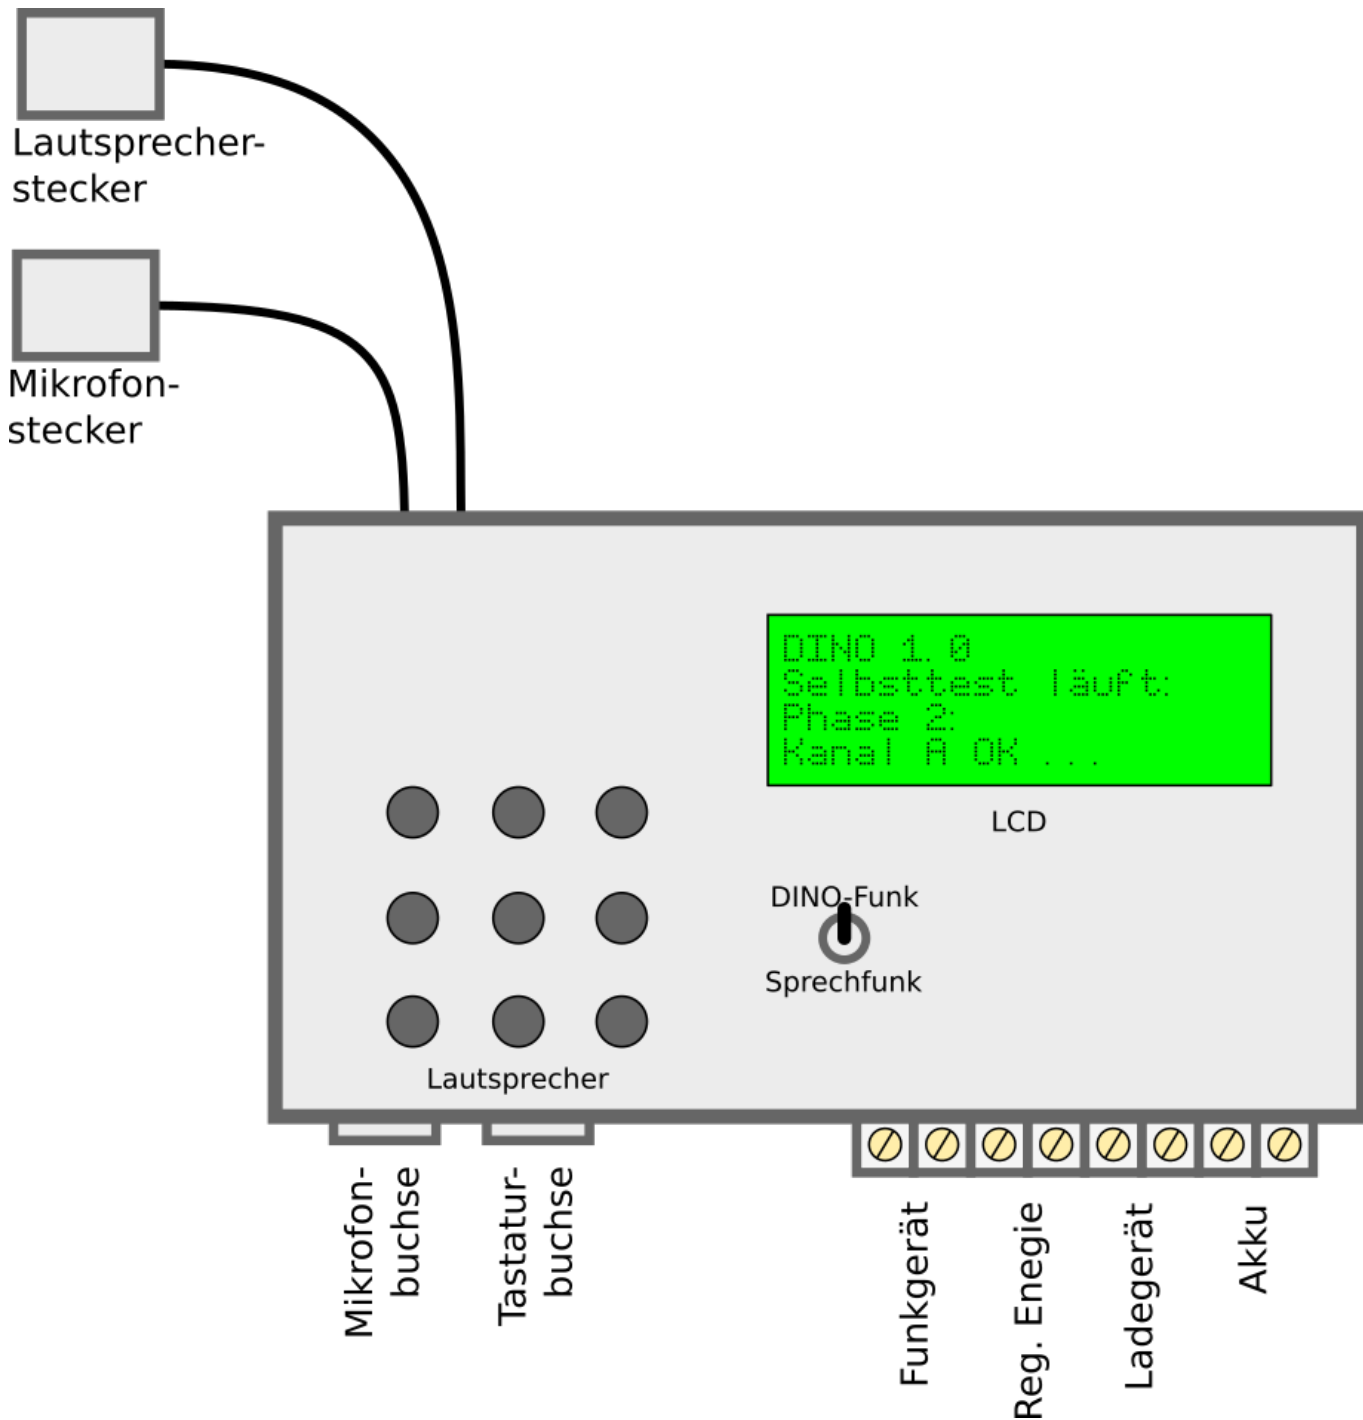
Lautsprecher-stecker

Mikrofon-stecker

DINO 1.0
Selbsttest läuft:
Phase 2:
Kanal A OK ...

LCD

DINO-Funk

Sprechfunk

Lautsprecher

Mikrofon-buchse

Tastatur-buchse

Funkgerät

Reg. Enegie

Ladegerät

Akku